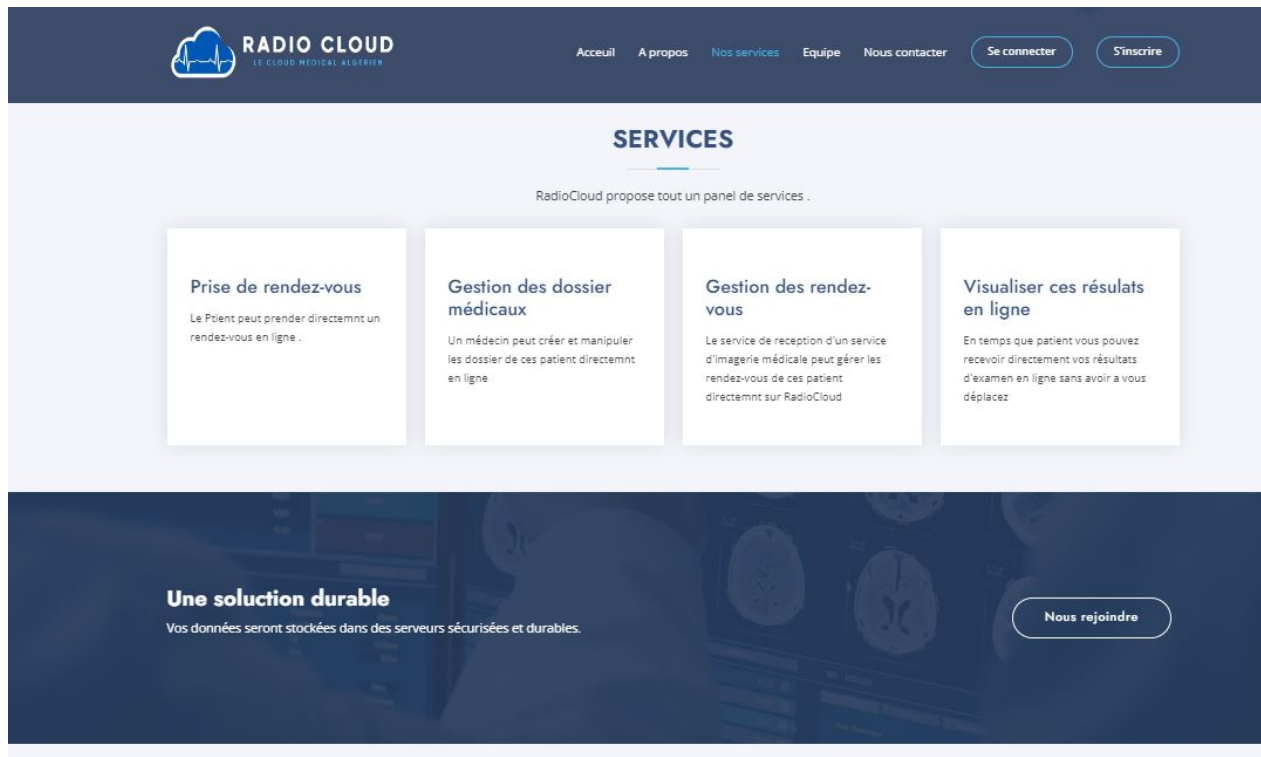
RADIO CLOUD
LE CLOUD MEDICAL ALGERIEN

Acceuil A propos Nos services Equipe Nous contacter Se connecter S'inscrire

SERVICES

RadioCloud propose tout un panel de services .

Prise de rendez-vous

Le Ptient peut prender directemnt un rendez-vous en ligne .

Gestion des dossier médicaux

Un médecin peut créer et manipuler les dossier de ces patient directemnt en ligne

Gestion des rendez-vous

Le service de reception d'un service d'imagerie médicale peut gérer les rendez-vous de ces patient directemnt sur RadioCloud

Visualiser ces résulats en ligne

En temps que patient vous pouvez recevoir directement vos résultats d'examen en ligne sans avoir a vous déplacez

Une solution durable

Vos données seront stockées dans des serveurs sécurisées et durables.

Nous rejoindre